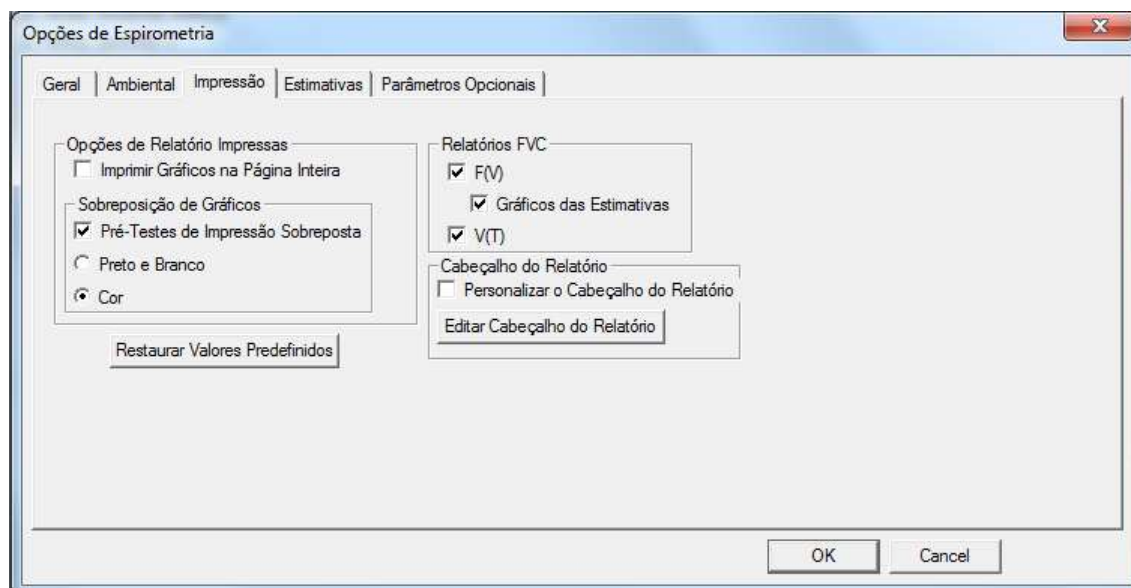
Opções de Espirometria

Geral | Ambiental | Impressão | Estimativas | Parâmetros Opcionais

Opções de Relatório Impressas
Imprimir Gráficos na Página Inteira

Sobreposição de Gráficos
Pré-Testes de Impressão Sobreposta
Preto e Branco
Cor

Restaurar Valores Predefinidos

Relatórios FVC
F(V)
Gráficos das Estimativas
V(T)

Cabeçalho do Relatório
Personalizar o Cabeçalho do Relatório
Editar Cabeçalho do Relatório

OK
Cancel